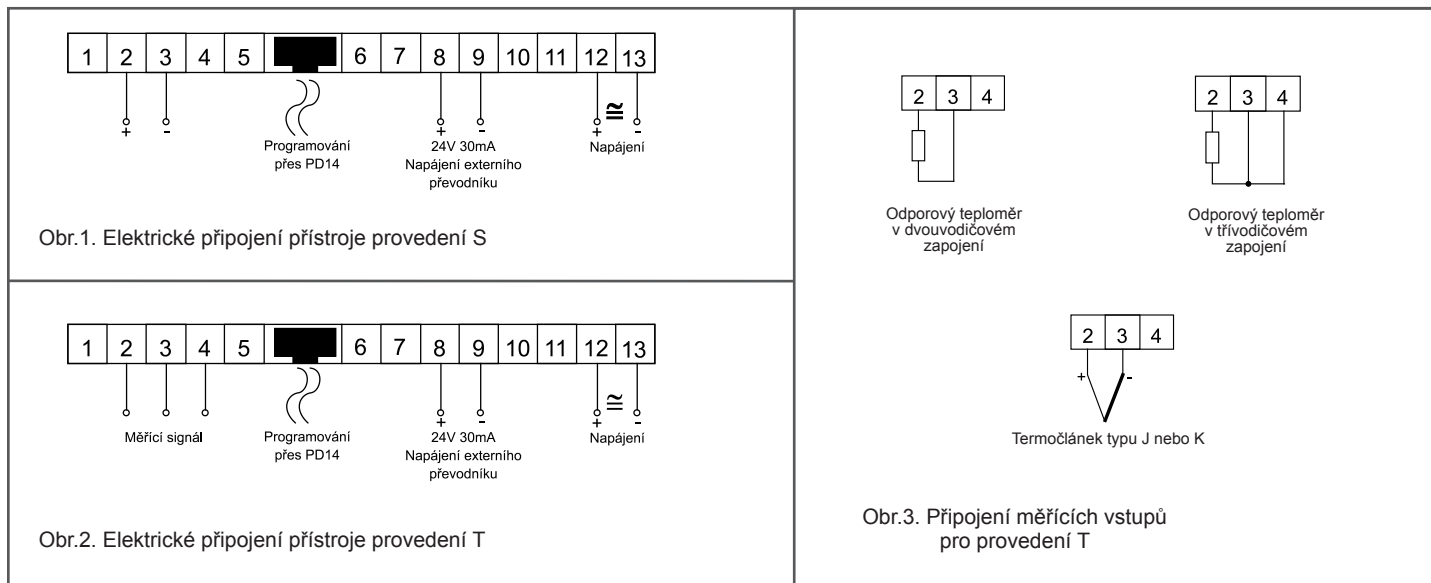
1 2 3 4 5 6 7 8 9 10 11 12 13

+ -

Programování přes PD14

+ -
24V 30mA
Napájení externího převodníku

≅
+ -
Napájení

Obr.1. Elektrické připojení přístroje provedení S

1 2 3 4 5 6 7 8 9 10 11 12 13

Měřící signál

Programování přes PD14

+ -
24V 30mA
Napájení externího převodníku

≅
+ -
Napájení

Obr.2. Elektrické připojení přístroje provedení T

2 3 4

Odporový teploměr v dvouvodičovém zapojení

2 3 4

Odporový teploměr v třívodičovém zapojení

2 3 4

+ -

Termočlánek typu J nebo K

Obr.3. Připojení měřících vstupů pro provedení T